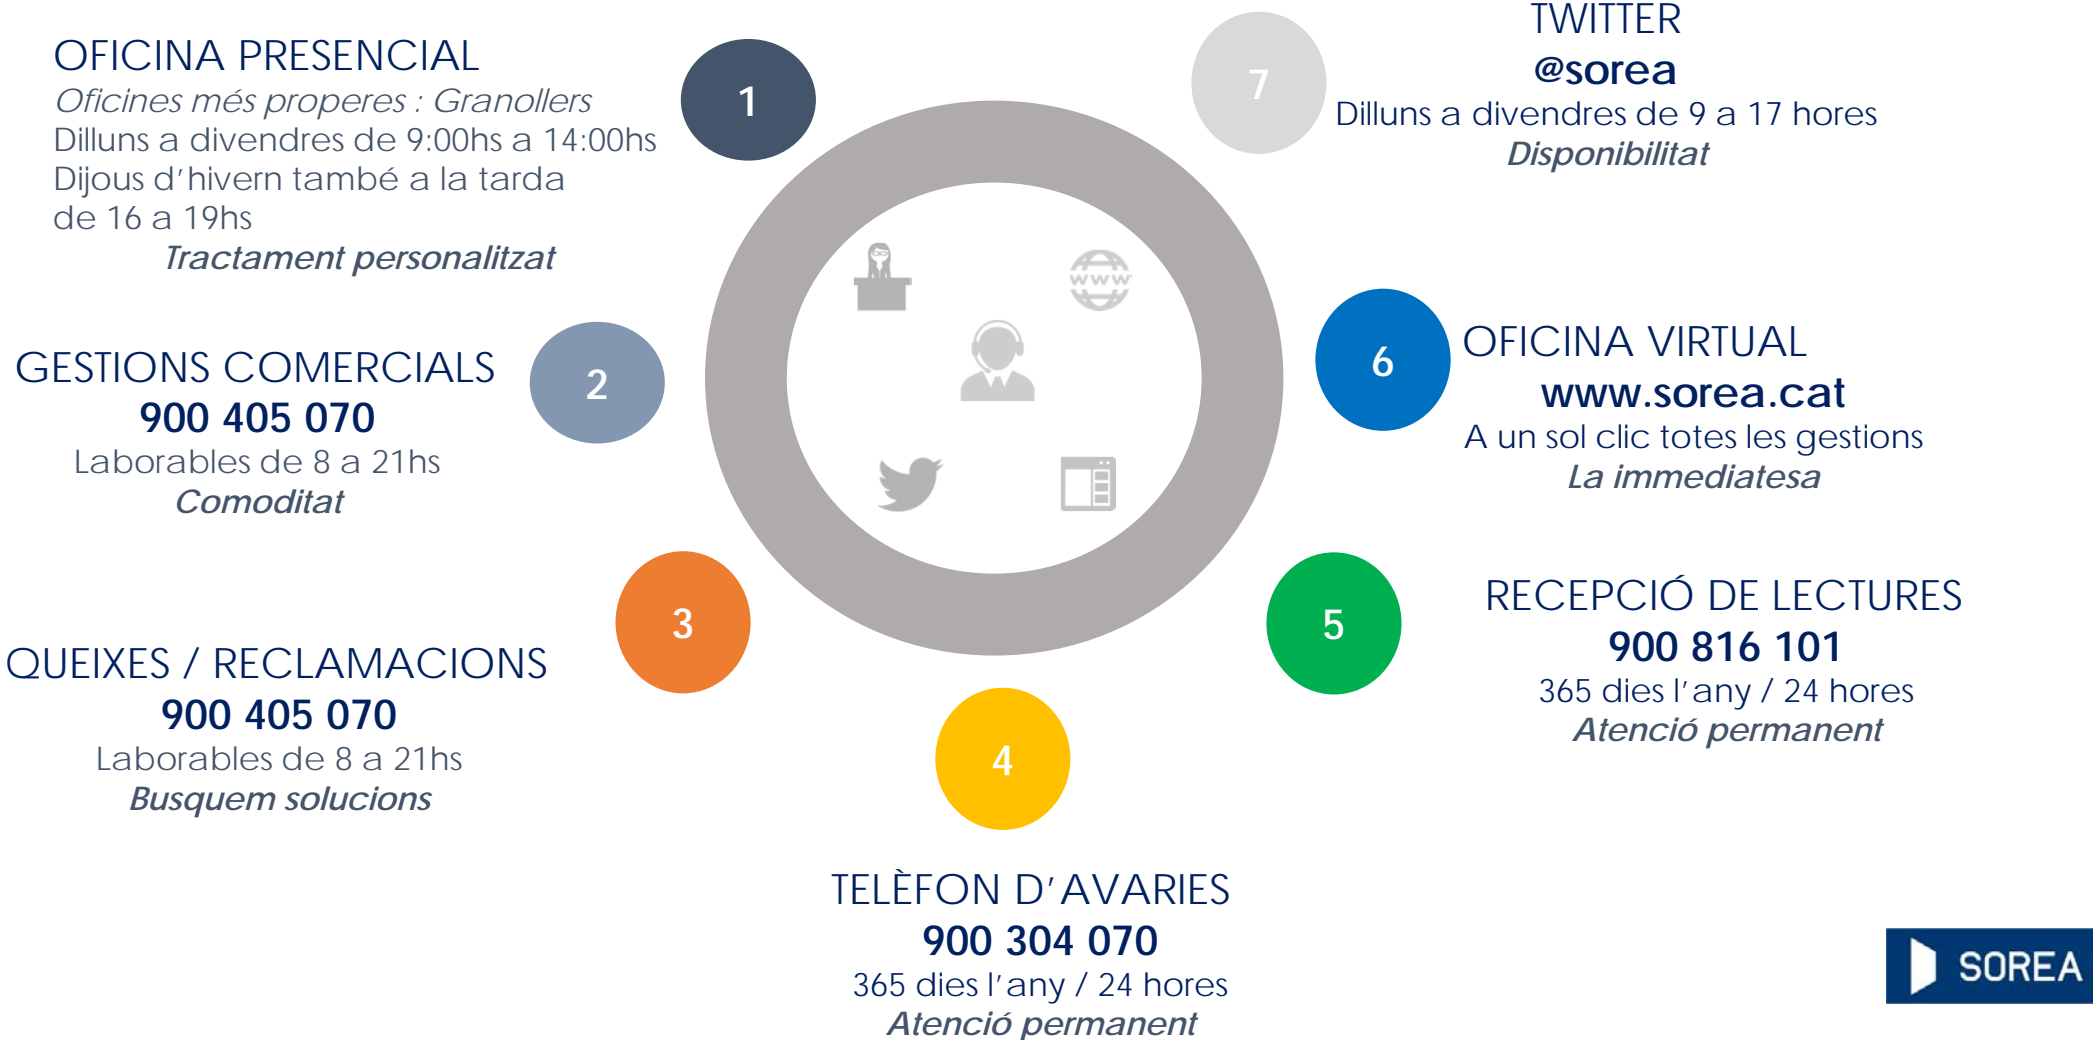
OFICINA PRESENCIAL
Oficines més properes : Granollers
Dilluns a divendres de 9:00hs a 14:00hs
Dijous d'hivern també a la tarda
de 16 a 19hs
Tractament personalitzat

1

TWITTER
@sorea
Dilluns a divendres de 9 a 17 hores
Disponibilitat

7

GESTIONS COMERCIALS
900 405 070
Laborables de 8 a 21hs
Comoditat

2

6

OFICINA VIRTUAL
www.sorea.cat
A un sol clic totes les gestions
La immediatesa

www

3

QUEIXES / RECLAMACIONS
900 405 070
Laborables de 8 a 21hs
Busquem solucions

5

RECEPCIÓ DE LECTURES
900 816 101
365 dies l'any / 24 hores
Atenció permanent

4

TELÈFON D'AVARIES
900 304 070
365 dies l'any / 24 hores
Atenció permanent

SOREA